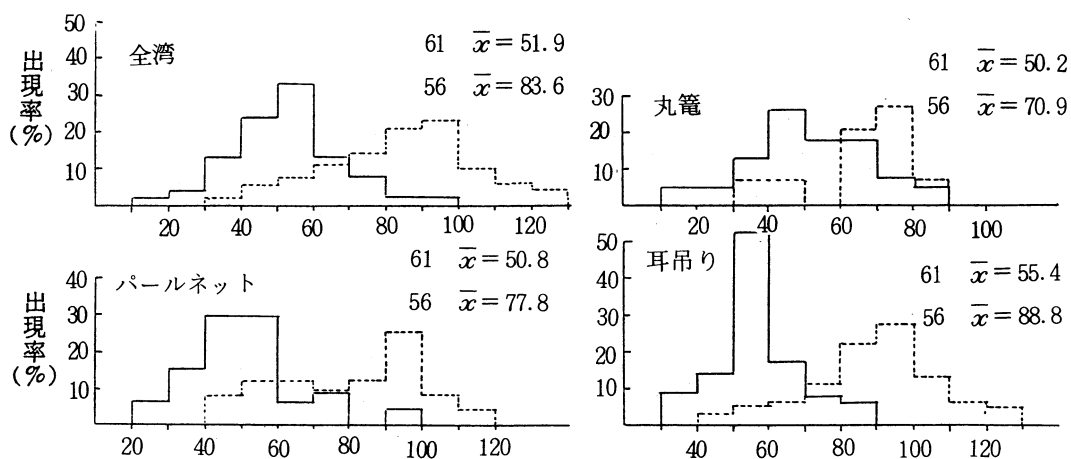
出現率(%)

全湾
61 $\overline{x}=51.9$
56 $\overline{x}=83.6$
50
40
30
20
10
20 40 60 80 100 120

丸篭
61 $\overline{x}=50.2$
56 $\overline{x}=70.9$
30
20
10
20 40 60 80 100

出現率(%)

パールネット
61 $\overline{x}=50.8$
56 $\overline{x}=77.8$
40
30
20
10
20 40 60 80 100 120

耳吊り
61 $\overline{x}=55.4$
56 $\overline{x}=88.8$
50
40
30
20
10
40 60 80 100 120